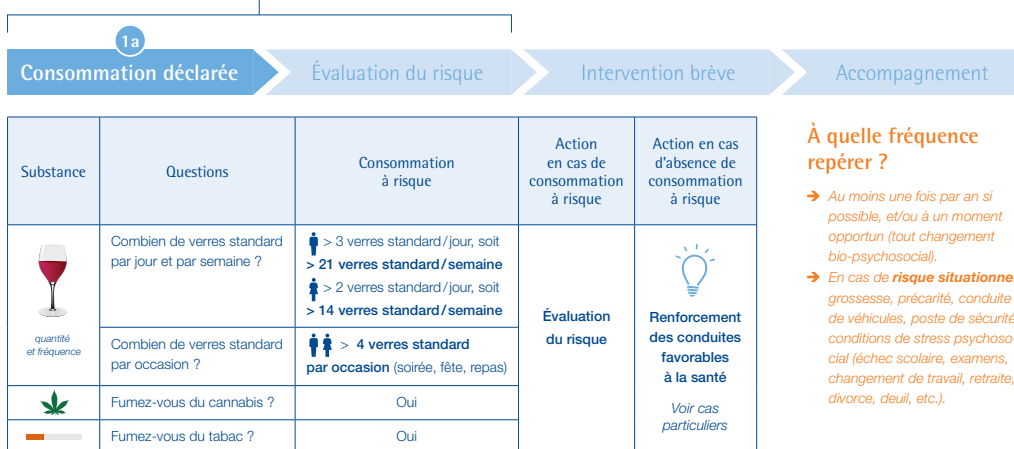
1a

Consommation déclarée | Évaluation du risque | Intervention brève | Accompagnement

| Substance | Questions | Consommation à risque | Action en cas de consommation à risque | Action en cas d'absence de consommation à risque |
|---|---|---|---|---|
| quantité et fréquence | Combien de verres standard par jour et par semaine ? | > 3 verres standard / jour, soit **> 21 verres standard / semaine** > 2 verres standard / jour, soit **> 14 verres standard / semaine** | **Évaluation du risque** | **Renforcement des conduites favorables à la santé** *Voir cas particuliers* |
| | Combien de verres standard par occasion ? | > **4 verres standard par occasion** (soirée, fête, repas) | | |
| | Fumez-vous du cannabis ? | Oui | | |
| | Fumez-vous du tabac ? | Oui | | |

**À quelle fréquence repérer ?**

➔ *Au moins une fois par an si possible, et/ou à un moment opportun (tout changement bio-psychosocial).*

➔ *En cas de **risque situationne**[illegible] grossesse, précarité, conduite de véhicules, poste de sécurité, conditions de stress psychoso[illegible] cial (échec scolaire, examens, changement de travail, retraite, divorce, deuil, etc.).*